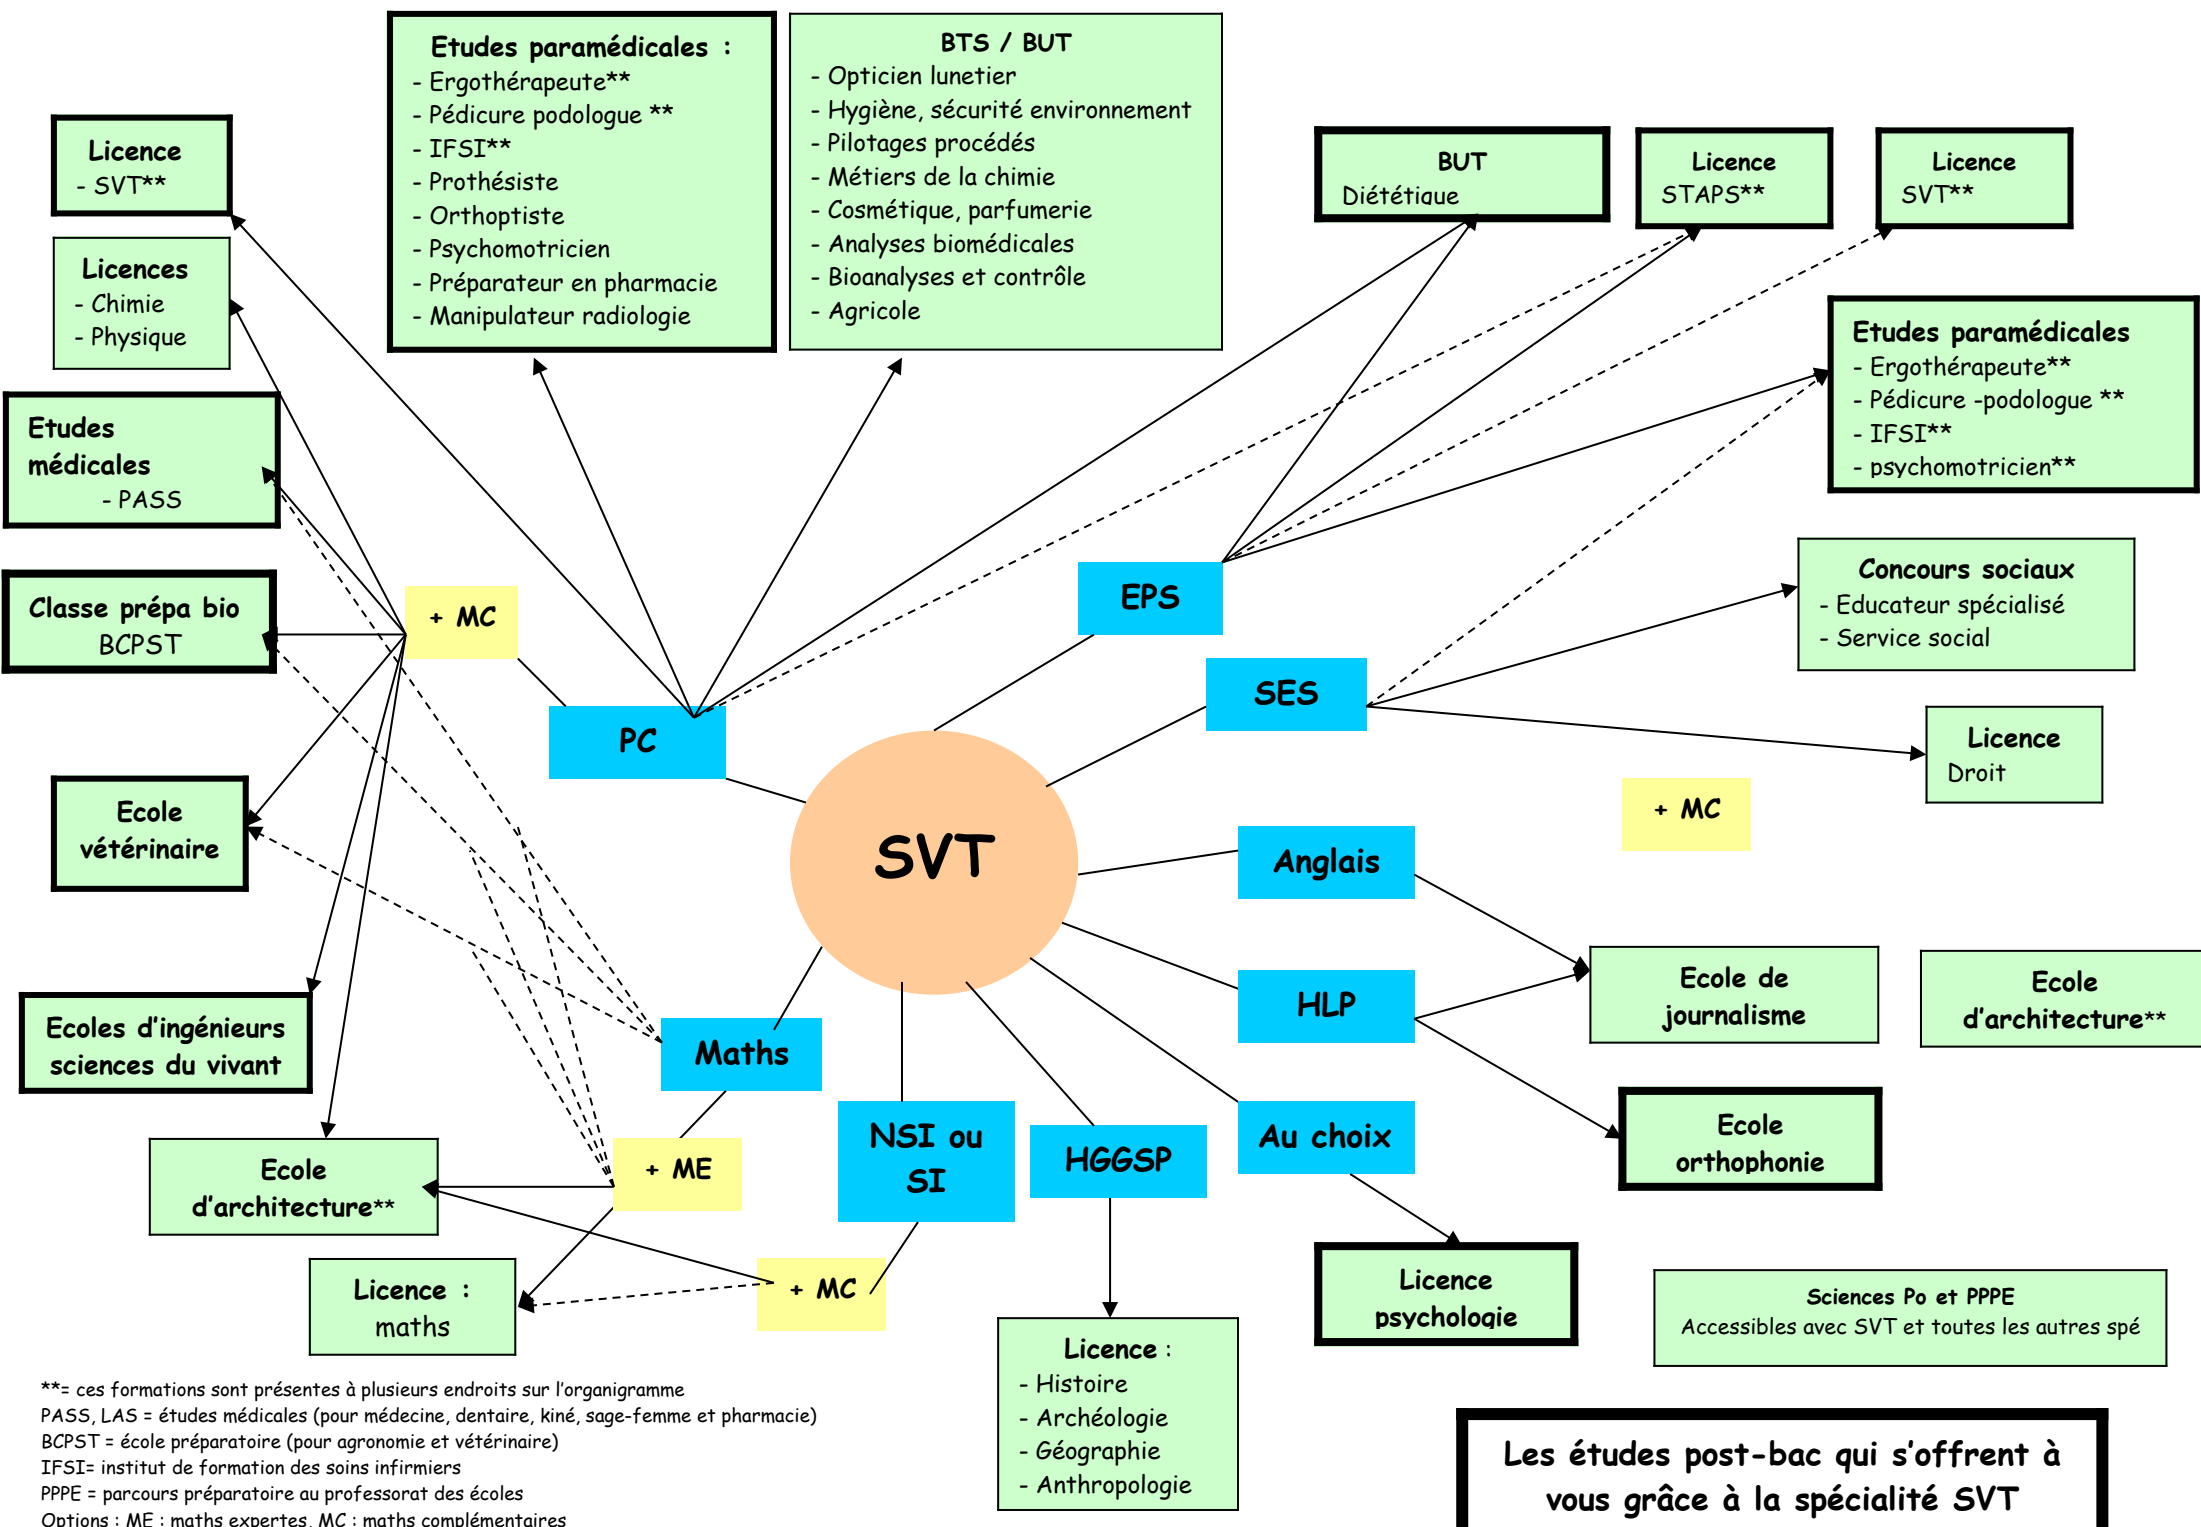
Etudes paramédicales :
- Ergothérapeute**
- Pédicure podologue **
- IFSI**
- Prothésiste
- Orthoptiste
- Psychomotricien
- Préparateur en pharmacie
- Manipulateur radiologie

BTS / BUT
- Opticien lunetier
- Hygiène, sécurité environnement
- Pilotages procédés
- Métiers de la chimie
- Cosmétique, parfumerie
- Analyses biomédicales
- Bioanalyses et contrôle
- Agricole

Licence
- SVT**

Licences
- Chimie
- Physique

Etudes médicales
- PASS

Classe prépa bio BCPST

Ecole vétérinaire

Ecoles d'ingénieurs sciences du vivant

Ecole d'architecture**

Licence : maths

BUT Diététique

Licence STAPS**

Licence SVT**

Etudes paramédicales
- Ergothérapeute**
- Pédicure -podologue **
- IFSI**
- psychomotricien**

Concours sociaux
- Educateur spécialisé
- Service social

Licence Droit

+ MC

+ MC

PC

EPS

SES

SVT

Anglais

HLP

Au choix

Maths

NSI ou SI

HGGSP

+ ME

+ MC

Ecole de journalisme

Ecole d'architecture**

Ecole orthophonie

Licence psychologie

Sciences Po et PPPE
Accessibles avec SVT et toutes les autres spé

Licence :
- Histoire
- Archéologie
- Géographie
- Anthropologie

**= ces formations sont présentes à plusieurs endroits sur l'organigramme
PASS, LAS = études médicales (pour médecine, dentaire, kiné, sage-femme et pharmacie)
BCPST = école préparatoire (pour agronomie et vétérinaire)
IFSI= institut de formation des soins infirmiers
PPPE = parcours préparatoire au professorat des écoles
Options : ME : maths expertes, MC : maths complémentaires

Les études post-bac qui s'offrent à vous grâce à la spécialité SVT